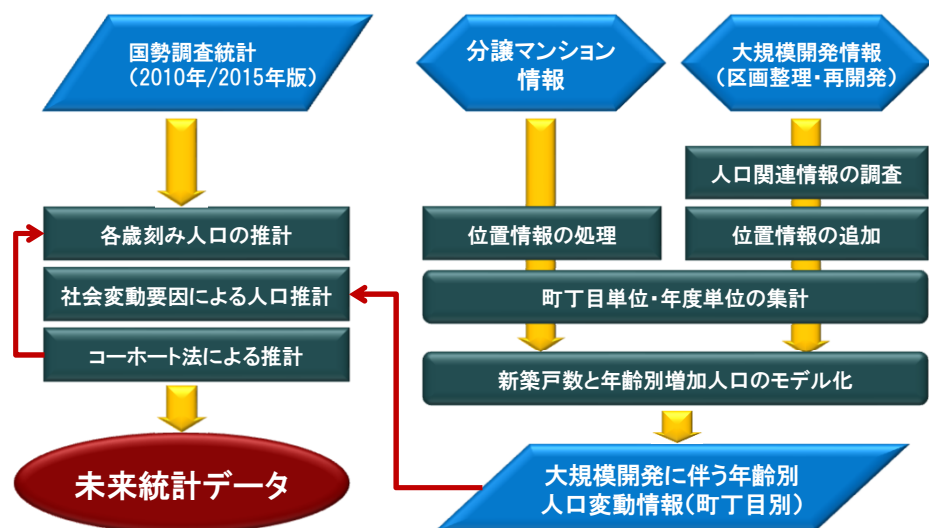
国勢調査統計
(2010年/2015年版)

分譲マンション
情報

大規模開発情報
(区画整理・再開発)

人口関連情報の調査

各歳刻み人口の推計

位置情報の処理

位置情報の追加

社会変動要因による人口推計

町丁目単位・年度単位の集計

コーホート法による推計

新築戸数と年齢別増加人口のモデル化

未来統計データ

大規模開発に伴う年齢別
人口変動情報(町丁目別)